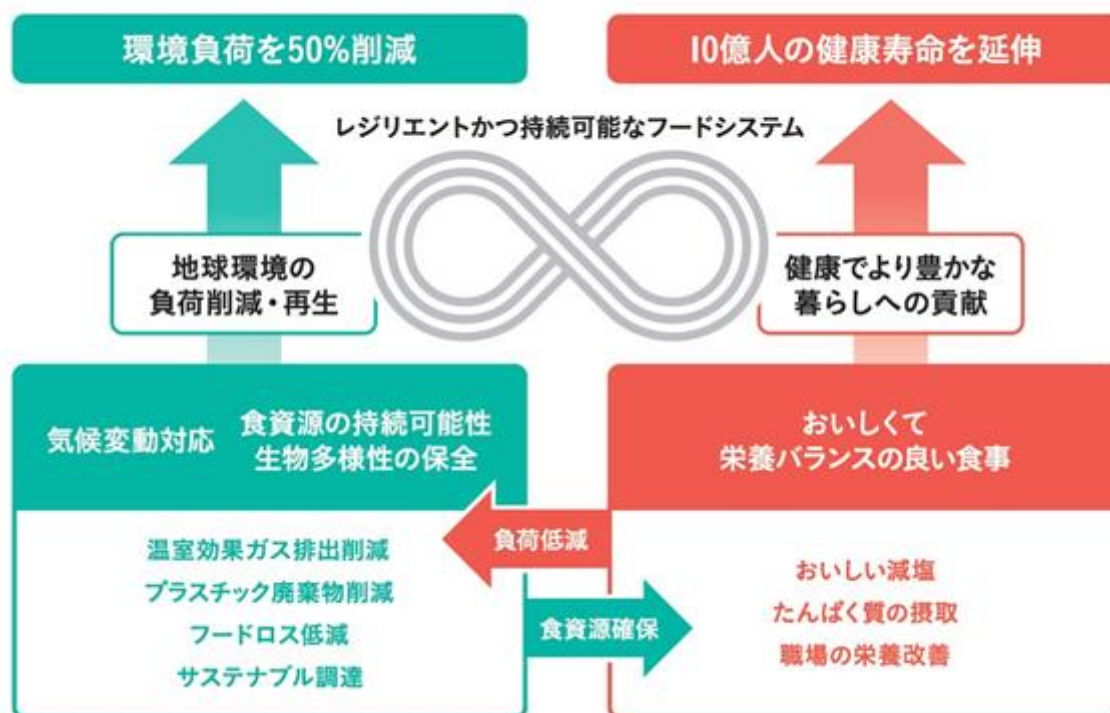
環境負荷を50%削減

10億人の健康寿命を延伸

レジリエントかつ持続可能なフードシステム

地球環境の負荷削減・再生

健康でより豊かな暮らしへの貢献

気候変動対応

食資源の持続可能性
生物多様性の保全

おいしくて
栄養バランスの良い食事

負荷低減

食資源確保

温室効果ガス排出削減
プラスチック廃棄物削減
フードロス低減
サステナブル調達

おいしい減塩
たんぱく質の摂取
職場の栄養改善